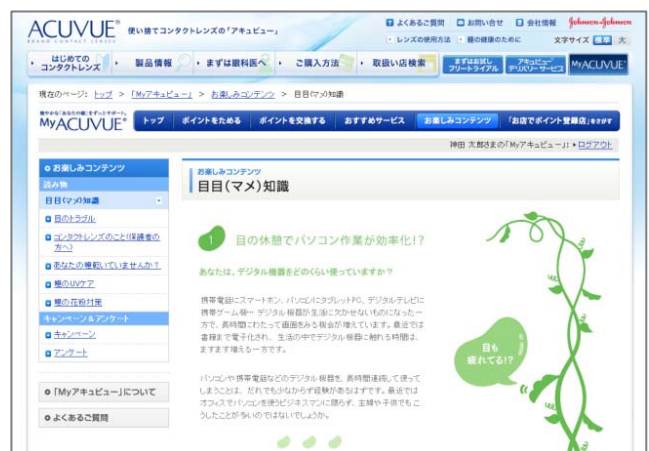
ACUVUE® BRAND CONTACT LENSES 使い捨てコンタクトレンズの「アキュビュー」

よくあるご質問 お問い合せ 会社情報 Johnson&Johnson

レンズの使用方法 瞳の健康のために 文字サイズ 標準 大

はじめての コンタクトレンズ | 製品情報 | まずは眼科医へ | ご購入方法 | 取扱い店検索 | まずはお試し フリートライアル | アキュビュー デリバリー・サービス | MyACUVUE

現在のページ：トップ ＞ 「Myアキュビュー」 ＞ お楽しみコンテンツ ＞ 目目(マメ)知識

MyACUVUE® | トップ | ポイントをためる | ポイントを交換する | おすすめサービス | お楽しみコンテンツ | 「お店でポイント登録店」をさがす

神田 太郎さまの「Myアキュビュー」 ログアウト

お楽しみコンテンツ
読み物
目目(マメ)知識
目のトラブル
コンタクトレンズのこと(保護者の方へ)
あなたの瞳乾いていませんか？
瞳のUVケア
瞳の花粉対策
キャンペーン＆アンケート
キャンペーン
アンケート

「Myアキュビュー」について

よくあるご質問

お楽しみコンテンツ
目目(マメ)知識

1 目の休憩でパソコン作業が効率化!?

あなたは、デジタル機器をどのくらい使っていますか？

携帯電話にスマートホン、パソコンにタブレットPC、デジタルテレビに携帯ゲーム機…デジタル機器が生活に欠かせないものになった一方で、長時間にわたって画面を見る機会が増えています。最近では書籍まで電子化され、生活の中でデジタル機器に触れる時間は、ますます増える一方です。

パソコンや携帯電話などのデジタル機器を、長時間連続して使ってしまうことは、だれでも少なからず経験があるはずです。最近ではオフィスでパソコンを使うビジネスマンに限らず、主婦や子供でもこうしたことが多いのではないでしょうか。

目も疲れてる!?